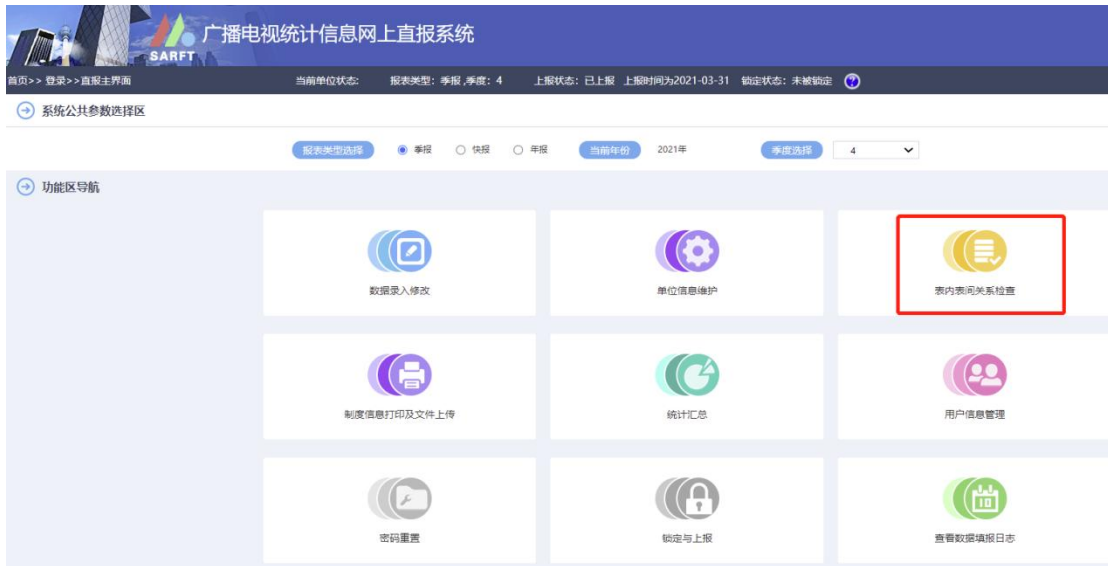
SARFT 广播电视统计信息网上直报系统

首页>> 登录>>直报主界面 当前单位状态: 报表类型: 季报,季度: 4 上报状态: 已上报 上报时间为2021-03-31 锁定状态: 未被锁定

系统公共参数选择区

报表类型选择 季报 快报 年报 当前年份 2021年 季度选择 4

功能区导航

数据录入修改

单位信息维护

表内表间关系检查

制度信息打印及文件上传

统计汇总

用户信息管理

密码重置

锁定与上报

查看数据填报日志